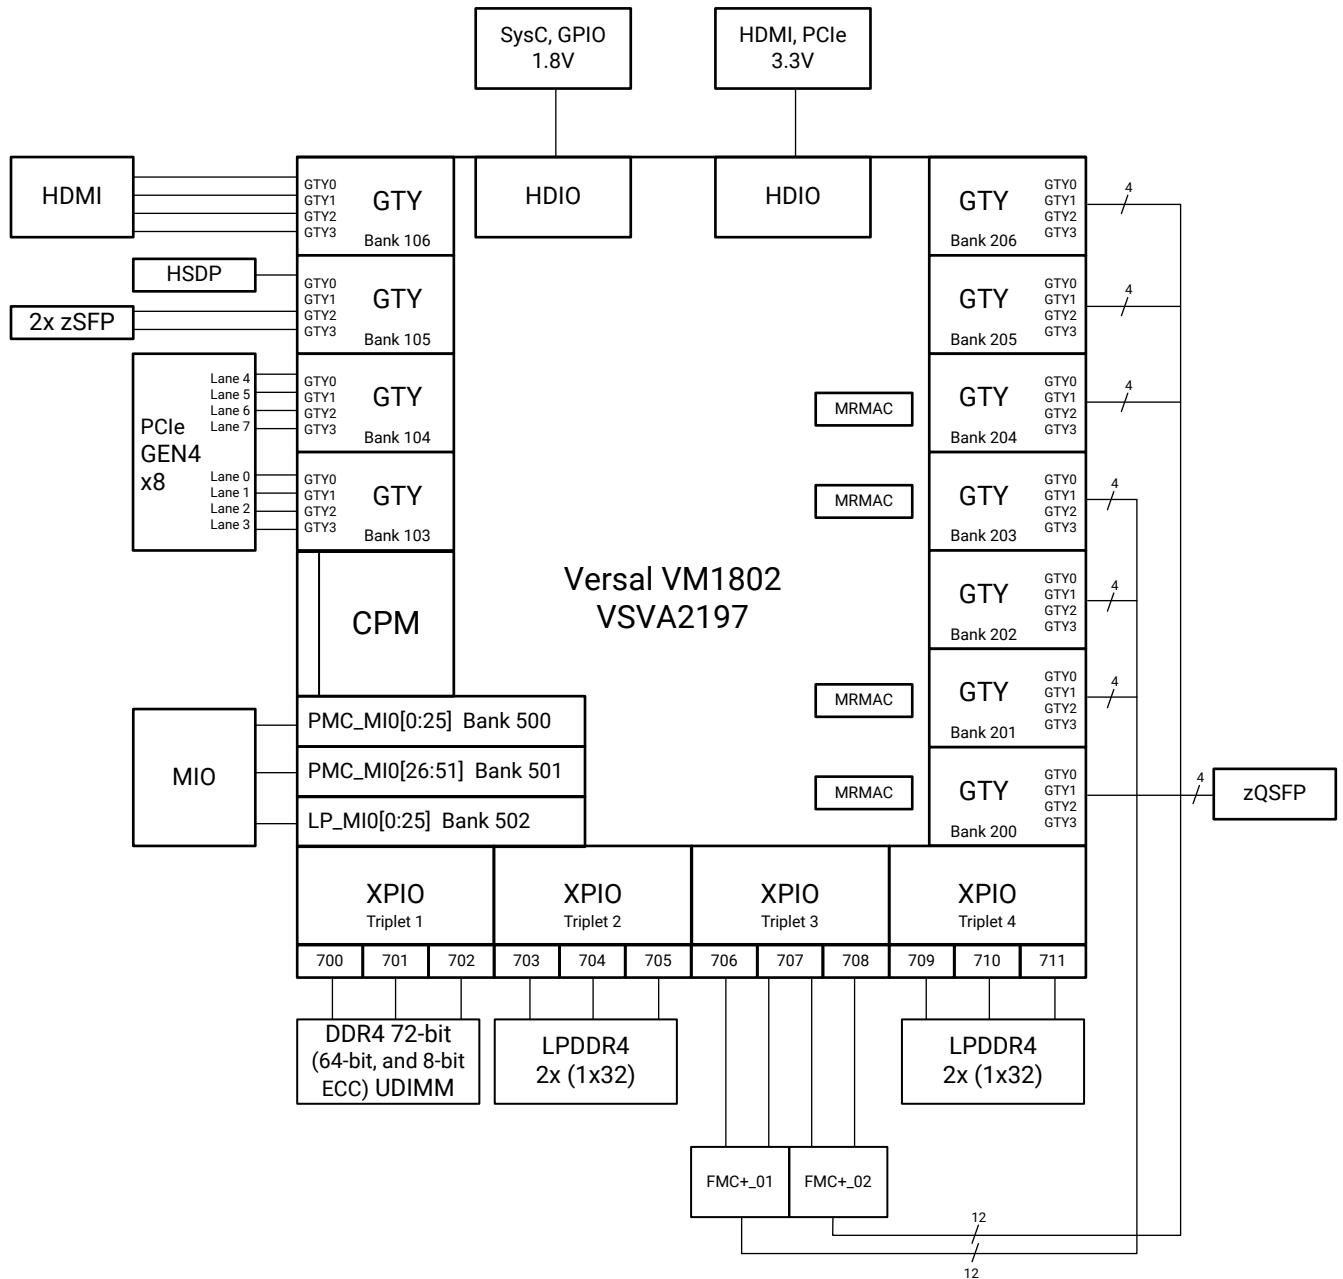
SysC, GPIO
1.8V

HDMI, PCIe
3.3V

HDMI

GTY0
GTY1
GTY2
GTY3
GTY
Bank 106

HDIO

HDIO

GTY
Bank 206
GTY0
GTY1
GTY2
GTY3
4

HSDP

2x zSFP

GTY0
GTY1
GTY2
GTY3
GTY
Bank 105

GTY
Bank 205
GTY0
GTY1
GTY2
GTY3
4

PCIe
GEN4
x8
Lane 4
Lane 5
Lane 6
Lane 7
Lane 0
Lane 1
Lane 2
Lane 3

GTY0
GTY1
GTY2
GTY3
GTY
Bank 104

MRMAC

GTY
Bank 204
GTY0
GTY1
GTY2
GTY3
4

GTY0
GTY1
GTY2
GTY3
GTY
Bank 103

MRMAC

GTY
Bank 203
GTY0
GTY1
GTY2
GTY3
4

CPM

Versal VM1802
VSVA2197

GTY
Bank 202
GTY0
GTY1
GTY2
GTY3
4

MRMAC

GTY
Bank 201
GTY0
GTY1
GTY2
GTY3
4

MIO

PMC_MI0[0:25] Bank 500
PMC_MI0[26:51] Bank 501
LP_MI0[0:25] Bank 502

MRMAC

GTY
Bank 200
GTY0
GTY1
GTY2
GTY3
4
zQSFP

XPIO
Triplet 1

XPIO
Triplet 2

XPIO
Triplet 3

XPIO
Triplet 4

| 700 | 701 | 702 | 703 | 704 | 705 | 706 | 707 | 708 | 709 | 710 | 711 |
|---|---|---|---|---|---|---|---|---|---|---|---|

DDR4 72-bit
(64-bit, and 8-bit
ECC) UDIMM

LPDDR4
2x (1x32)

LPDDR4
2x (1x32)

FMC+_01

FMC+_02

12

12